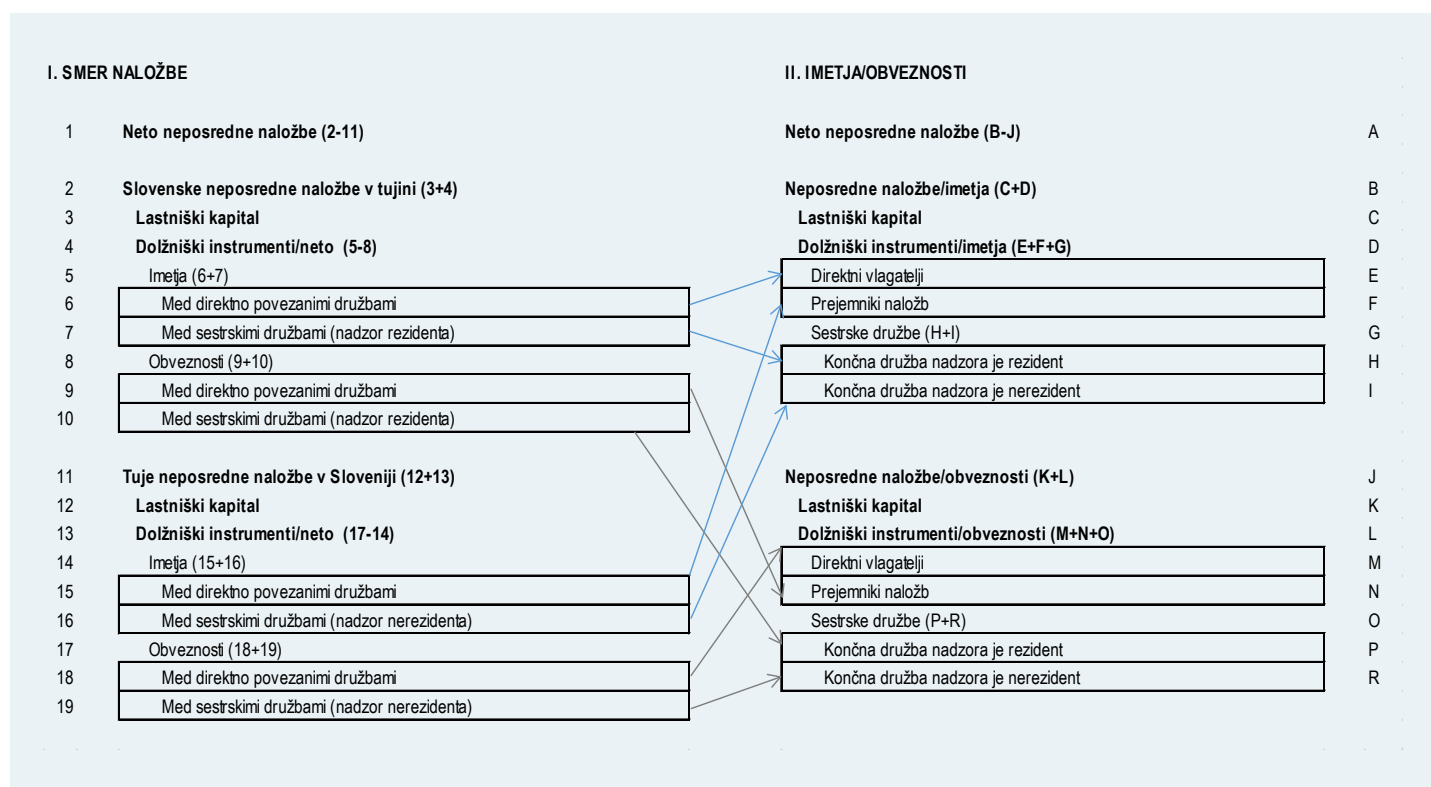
I. SMER NALOŽBE

1 Neto neposredne naložbe (2-11)

2 Slovenske neposredne naložbe v tujini (3+4)
3 Lastniški kapital
4 Dolžniški instrumenti/neto (5-8)
5 Imetja (6+7)
6 Med direktno povezanimi družbami
7 Med sestrskimi družbami (nadzor rezidenta)
8 Obveznosti (9+10)
9 Med direktno povezanimi družbami
10 Med sestrskimi družbami (nadzor rezidenta)

11 Tuje neposredne naložbe v Sloveniji (12+13)
12 Lastniški kapital
13 Dolžniški instrumenti/neto (17-14)
14 Imetja (15+16)
15 Med direktno povezanimi družbami
16 Med sestrskimi družbami (nadzor nerezidenta)
17 Obveznosti (18+19)
18 Med direktno povezanimi družbami
19 Med sestrskimi družbami (nadzor nerezidenta)

II. IMETJA/OBVEZNOSTI

Neto neposredne naložbe (B-J) A

Neposredne naložbe/imetja (C+D) B
Lastniški kapital C
Dolžniški instrumenti/imetja (E+F+G) D
Direktni vlagatelji E
Prejemniki naložb F
Sestrske družbe (H+I) G
Končna družba nadzora je rezident H
Končna družba nadzora je nerezident I

Neposredne naložbe/obveznosti (K+L) J
Lastniški kapital K
Dolžniški instrumenti/obveznosti (M+N+O) L
Direktni vlagatelji M
Prejemniki naložb N
Sestrske družbe (P+R) O
Končna družba nadzora je rezident P
Končna družba nadzora je nerezident R